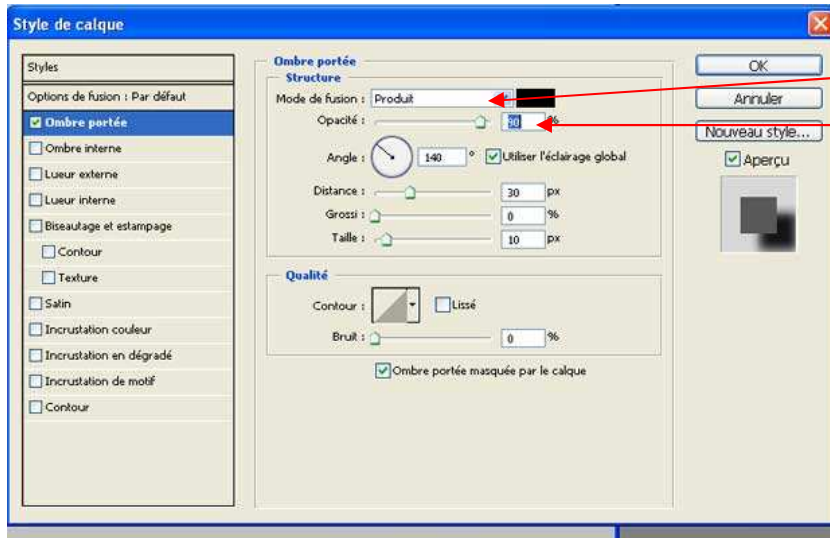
Style de calque

Styles
Options de fusion : Par défaut
Ombre portée
Ombre interne
Lueur externe
Lueur interne
Biseautage et estampage
Contour
Texture
Satin
Incrustation couleur
Incrustation en dégradé
Incrustation de motif
Contour

Ombre portée
Structure
Mode de fusion : Produit
Opacité : 90 %
Angle : 140 ° Utiliser l'éclairage global
Distance : 30 px
Grossi : 0 %
Taille : 10 px

Qualité
Contour : Lissé
Bruit : 0 %

Ombre portée masquée par le calque

OK
Annuler
Nouveau style...
Aperçu